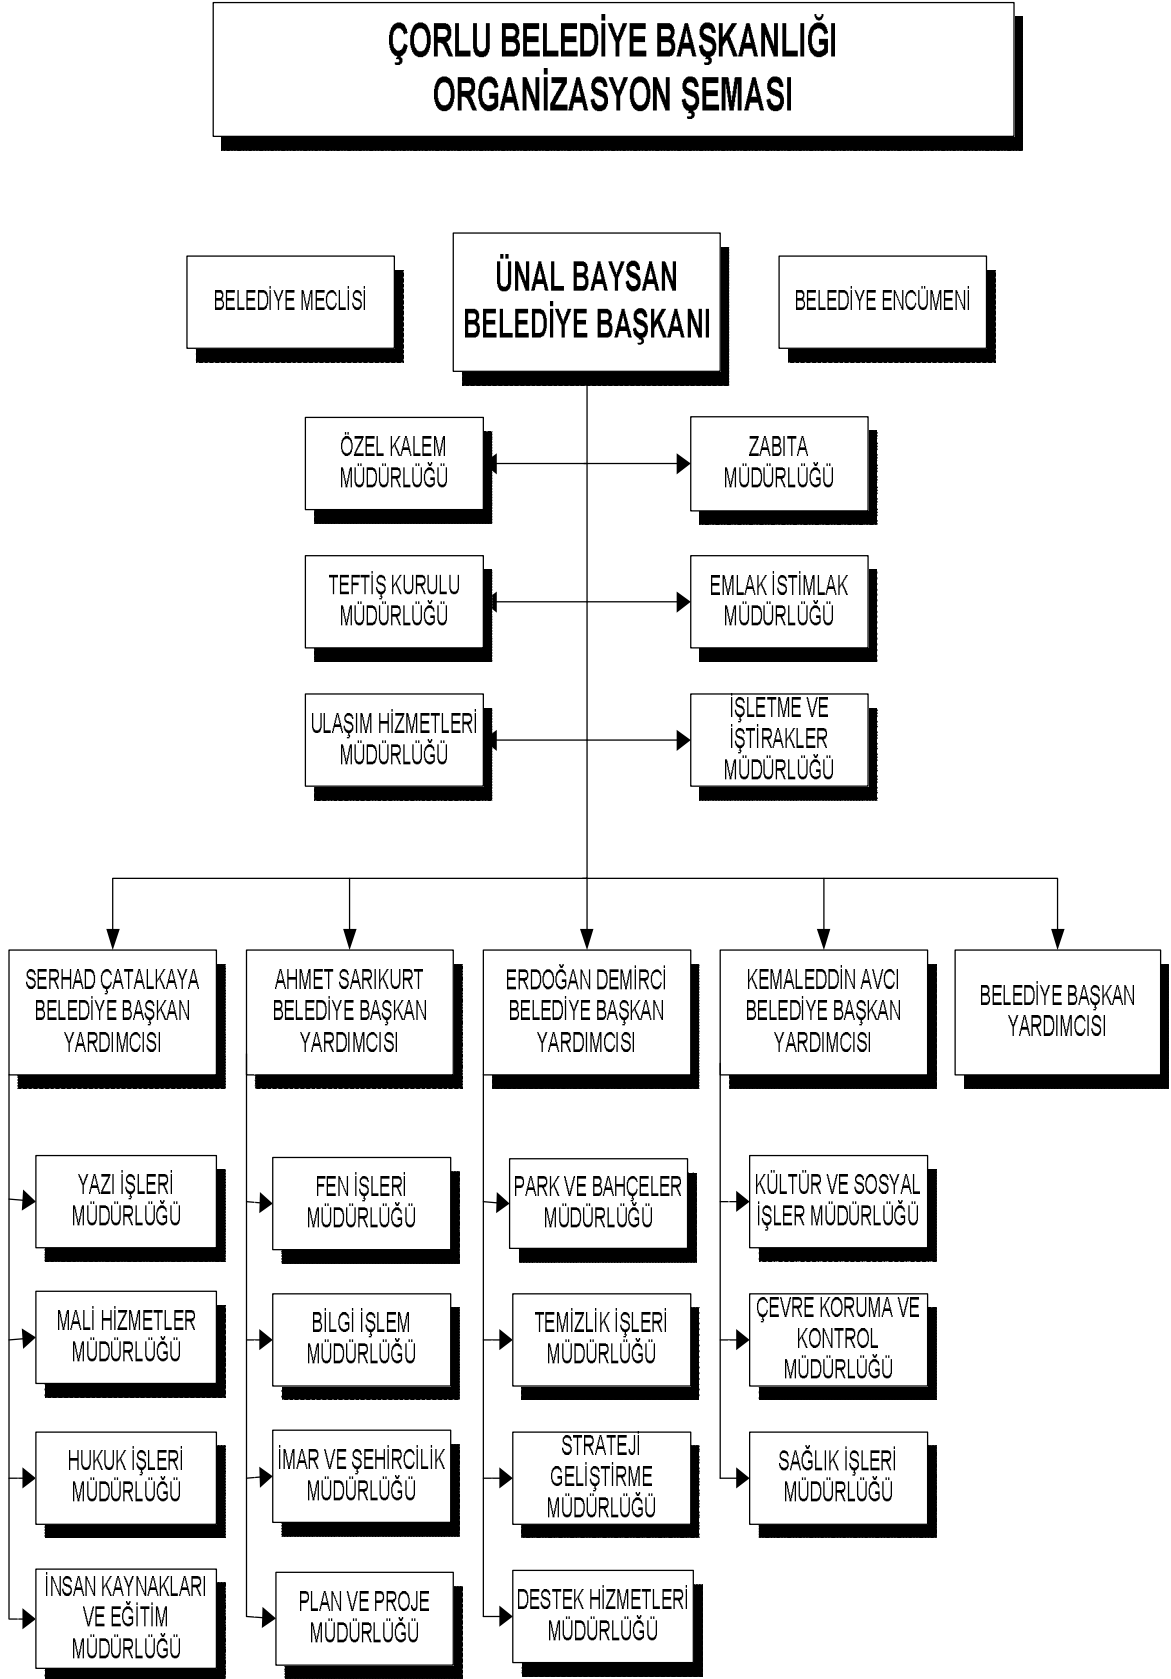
ÇORLU BELEDİYE BAŞKANLIĞI
ORGANİZASYON ŞEMASI

BELEDİYE MECLİSİ

ÜNAL BAYSAN
BELEDİYE BAŞKANI

BELEDİYE ENCÜMENİ

ÖZEL KALEM MÜDÜRLÜĞÜ

ZABITA MÜDÜRLÜĞÜ

TEFTİŞ KURULU MÜDÜRLÜĞÜ

EMLAK İSTİMLAK MÜDÜRLÜĞÜ

ULAŞIM HİZMETLERİ MÜDÜRLÜĞÜ

İŞLETME VE İŞTİRAKLER MÜDÜRLÜĞÜ

SERHAD ÇATALKAYA BELEDİYE BAŞKAN YARDIMCISI

AHMET SARIKURT BELEDİYE BAŞKAN YARDIMCISI

ERDOĞAN DEMİRCİ BELEDİYE BAŞKAN YARDIMCISI

KEMALEDDİN AVCI BELEDİYE BAŞKAN YARDIMCISI

BELEDİYE BAŞKAN YARDIMCISI

YAZI İŞLERİ MÜDÜRLÜĞÜ

MALİ HİZMETLER MÜDÜRLÜĞÜ

HUKUK İŞLERİ MÜDÜRLÜĞÜ

İNSAN KAYNAKLARI VE EĞİTİM MÜDÜRLÜĞÜ

FEN İŞLERİ MÜDÜRLÜĞÜ

BİLGİ İŞLEM MÜDÜRLÜĞÜ

İMAR VE ŞEHİRCİLİK MÜDÜRLÜĞÜ

PLAN VE PROJE MÜDÜRLÜĞÜ

PARK VE BAHÇELER MÜDÜRLÜĞÜ

TEMİZLİK İŞLERİ MÜDÜRLÜĞÜ

STRATEJİ GELİŞTİRME MÜDÜRLÜĞÜ

DESTEK HİZMETLERİ MÜDÜRLÜĞÜ

KÜLTÜR VE SOSYAL İŞLER MÜDÜRLÜĞÜ

ÇEVRE KORUMA VE KONTROL MÜDÜRLÜĞÜ

SAĞLIK İŞLERİ MÜDÜRLÜĞÜ